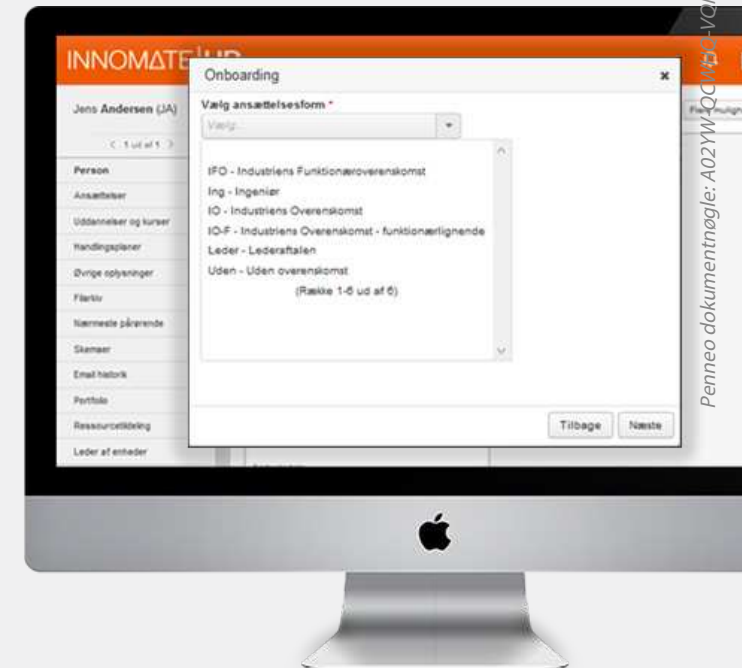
INNOMATE|HR

Jens Andersen (JA)

< 1 ud af 1 >

Person
Ansættelser
Uddannelser og kurser
Handlingsplaner
Øvrige oplysninger
Filarkiv
Nærmeste pårørende
Skemaer
Email historik
Portfolio
Ressourcetildeling
Leder af enheder

Flere muligheder

Onboarding ×

Vælg ansættelsesform *

Vælg...

IFO - Industriens Funktionæroverenskomst
Ing - Ingeniør
IO - Industriens Overenskomst
IO-F - Industriens Overenskomst - funktionærlignende
Leder - Lederaftalen
Uden - Uden overenskomst
(Række 1-6 ud af 6)

Tilbage Næste

Penneo dokumentnøgle: A02YW-OCW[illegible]-VO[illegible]